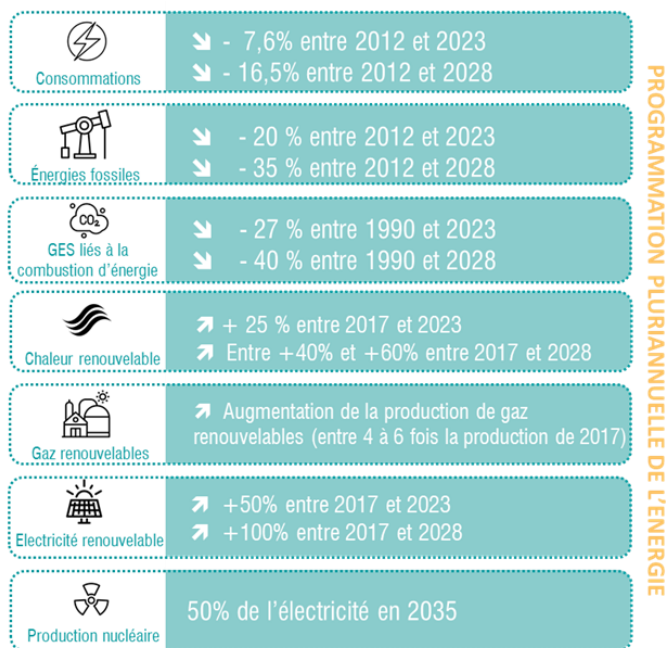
Consommations
↘ - 7,6% entre 2012 et 2023
↘ - 16,5% entre 2012 et 2028

Énergies fossiles
↘ - 20 % entre 2012 et 2023
↘ - 35 % entre 2012 et 2028

$CO_2$
GES liés à la combustion d'énergie
↘ - 27 % entre 1990 et 2023
↘ - 40 % entre 1990 et 2028

Chaleur renouvelable
↗ + 25 % entre 2017 et 2023
↗ Entre +40% et +60% entre 2017 et 2028

Gaz renouvelables
↗ Augmentation de la production de gaz renouvelables (entre 4 à 6 fois la production de 2017)

Electricité renouvelable
↗ +50% entre 2017 et 2023
↗ +100% entre 2017 et 2028

Production nucléaire
50% de l'électricité en 2035

PROGRAMMATION PLURIANNUELLE DE L'ENERGIE